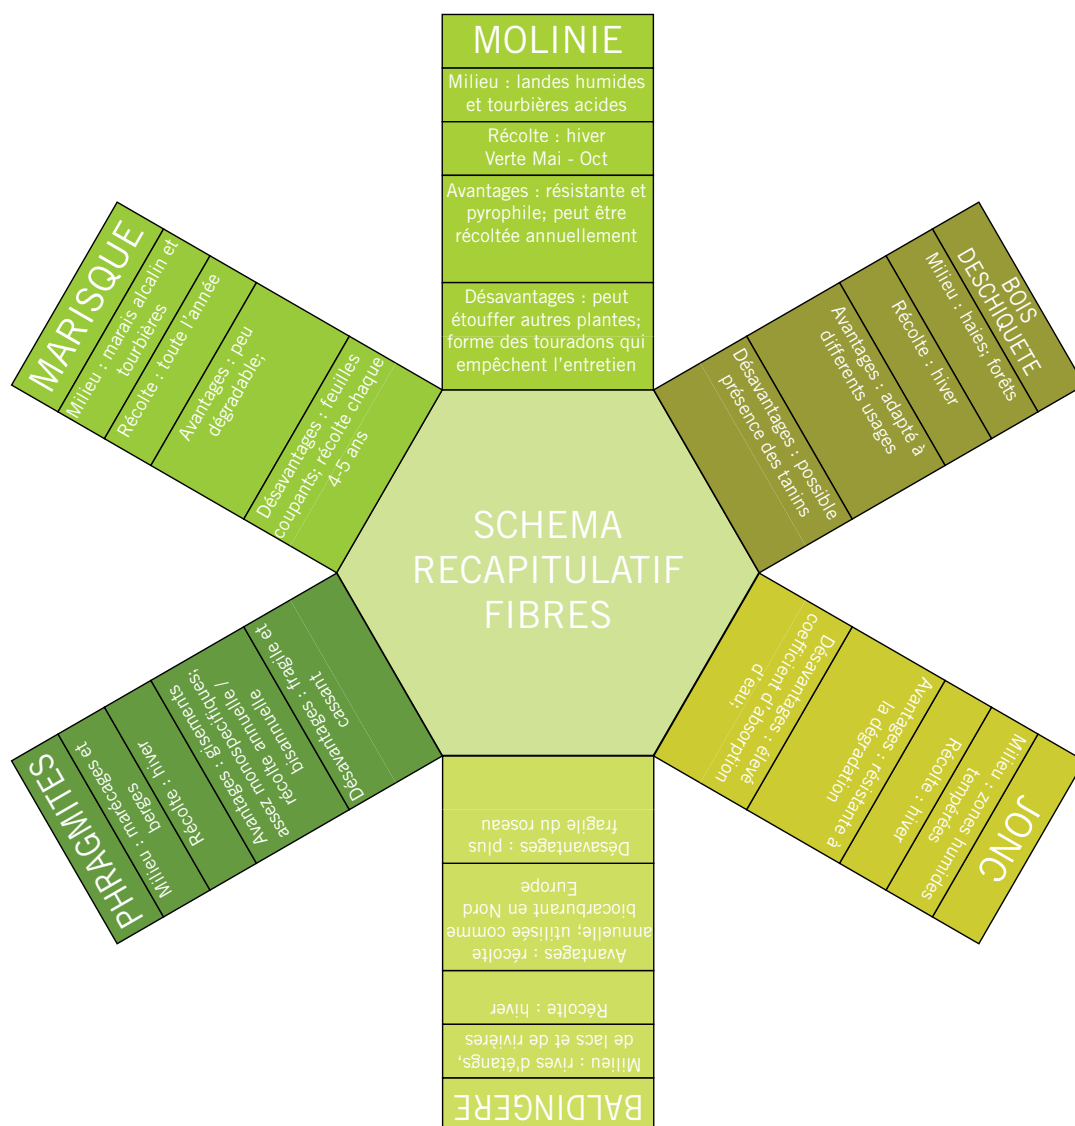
SCHEMA RECAPITULATIF FIBRES

MOLINIE

Milieu : landes humides et tourbières acides

Récolte : hiver
Verte Mai - Oct

Avantages : résistante et pyrophile; peut être récoltée annuellement

Désavantages : peut étouffer autres plantes; forme des touradons qui empêchent l'entretien

BOIS DESCHIQUETE

Milieu : haies; forêts

Récolte : hiver

Avantages : adapté à differents usages

Désavantages : possible présence des tanins

JONC

Milieu : zones humides tempérées

Récolte : hiver

Avantages : résistante à la dégradation

Désavantages : élevé coefficient d'absorption d'eau;

BALDINGERE

Milieu : rives d'étangs, de lacs et de rivières

Récolte : hiver

Avantages : récolte annuelle; utilisée comme biocarburant en Nord Europe

Désavantages : plus fragile du roseau

PHRAGMITES

Milieu : marécages et berges

Récolte : hiver

Avantages : gisements; assez monospecifique / récolte annuelle

Désavantages : fragile et bisannuelle cassant

MARISQUE

Milieu : marais alcalin et tourbières

Récolte : toute l'année

Avantages : peu dégradable;

Désavantages : feuilles coupants; récolte chaque 4-5 ans